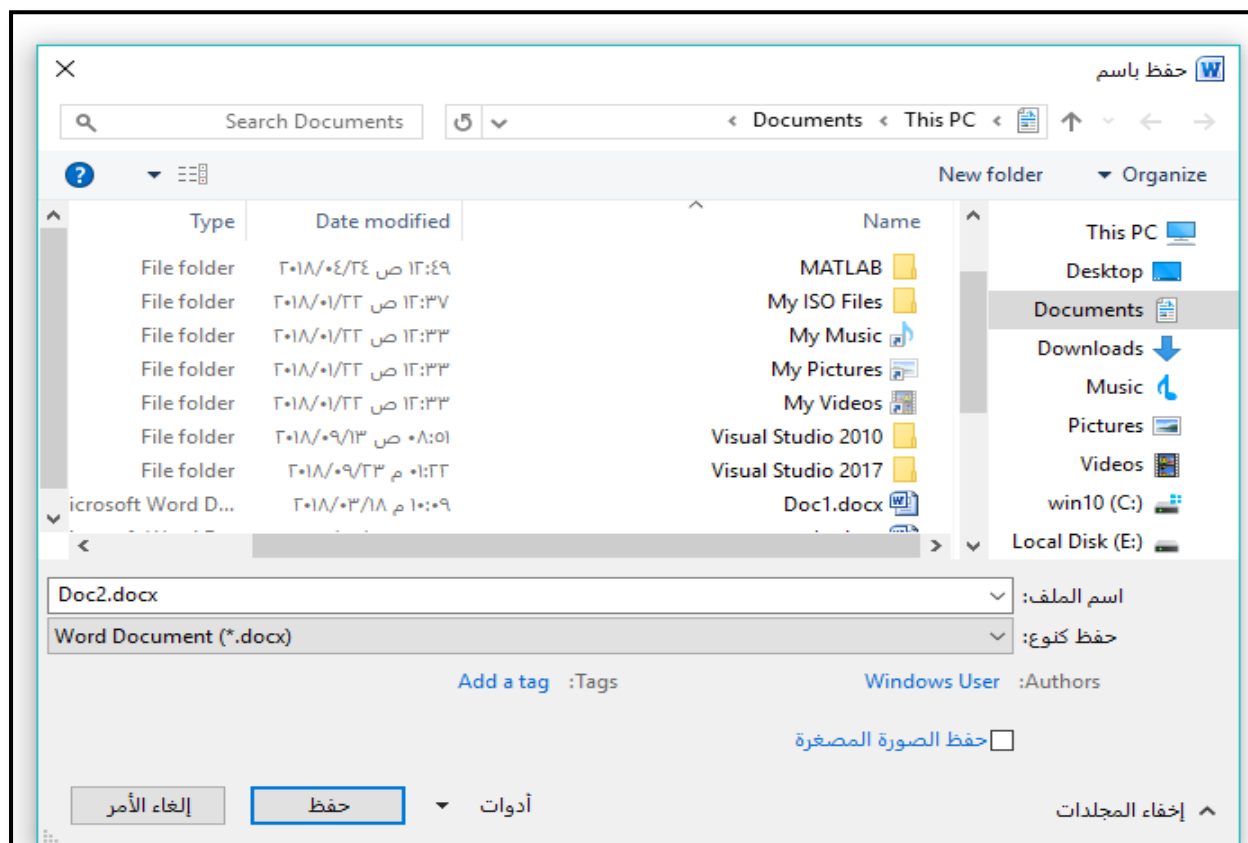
حفظ باسم

Search Documents

Documents < This PC <

New folder
Organize

| Name | Date modified | Type |
|---|---|---|
| MATLAB | ٢٠١٨/٠٤/٢٤ ص ١٢:٤٩ | File folder |
| My ISO Files | ٢٠١٨/٠١/٢٢ ص ١٢:٣٧ | File folder |
| My Music | ٢٠١٨/٠١/٢٢ ص ١٢:٣٣ | File folder |
| My Pictures | ٢٠١٨/٠١/٢٢ ص ١٢:٣٣ | File folder |
| My Videos | ٢٠١٨/٠١/٢٢ ص ١٢:٣٣ | File folder |
| Visual Studio 2010 | ٢٠١٨/٠٩/١٣ ص ٠٨:٥١ | File folder |
| Visual Studio 2017 | ٢٠١٨/٠٩/٢٣ م ٠١:٢٢ | File folder |
| Doc1.docx | ٢٠١٨/٠٣/١٨ م ١٠:٠٩ | icrosoft Word D... |

This PC
Desktop
Documents
Downloads
Music
Pictures
Videos
win10 (C:)
Local Disk (E:)

اسم الملف: Doc2.docx
حفظ كنوع: Word Document (*.docx)

Authors: Windows User
Tags: Add a tag

حفظ الصورة المصغرة

إخفاء المجلدات
أدوات
حفظ
إلغاء الأمر